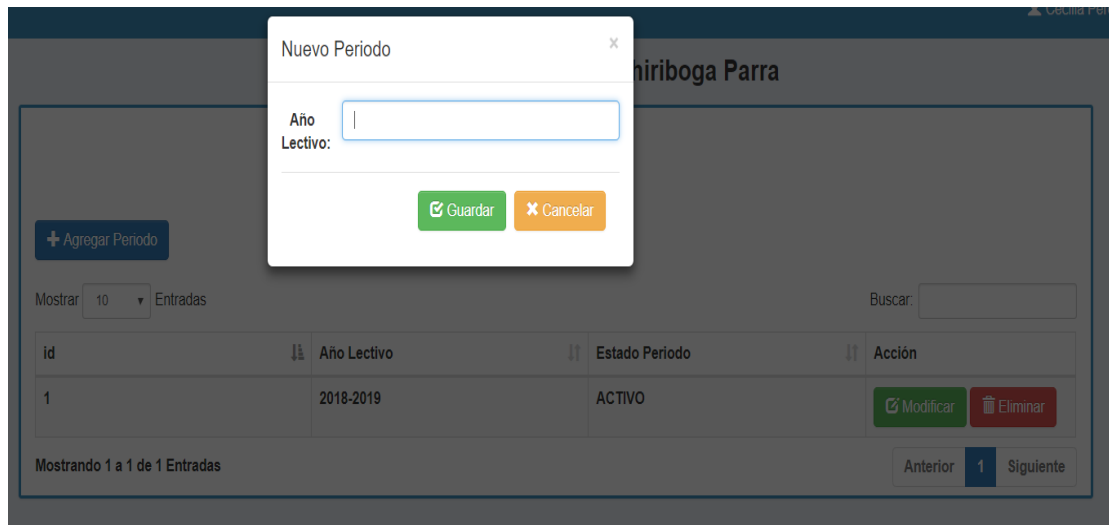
Cecilia Per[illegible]

hiriboga Parra

Nuevo Periodo

×

Año Lectivo:

Guardar

Cancelar

+ Agregar Periodo

Mostrar 10 Entradas

Buscar:

| id | Año Lectivo | Estado Periodo | Acción |
|---|---|---|---|
| 1 | 2018-2019 | ACTIVO | Modificar Eliminar |

Mostrando 1 a 1 de 1 Entradas

Anterior 1 Siguiente